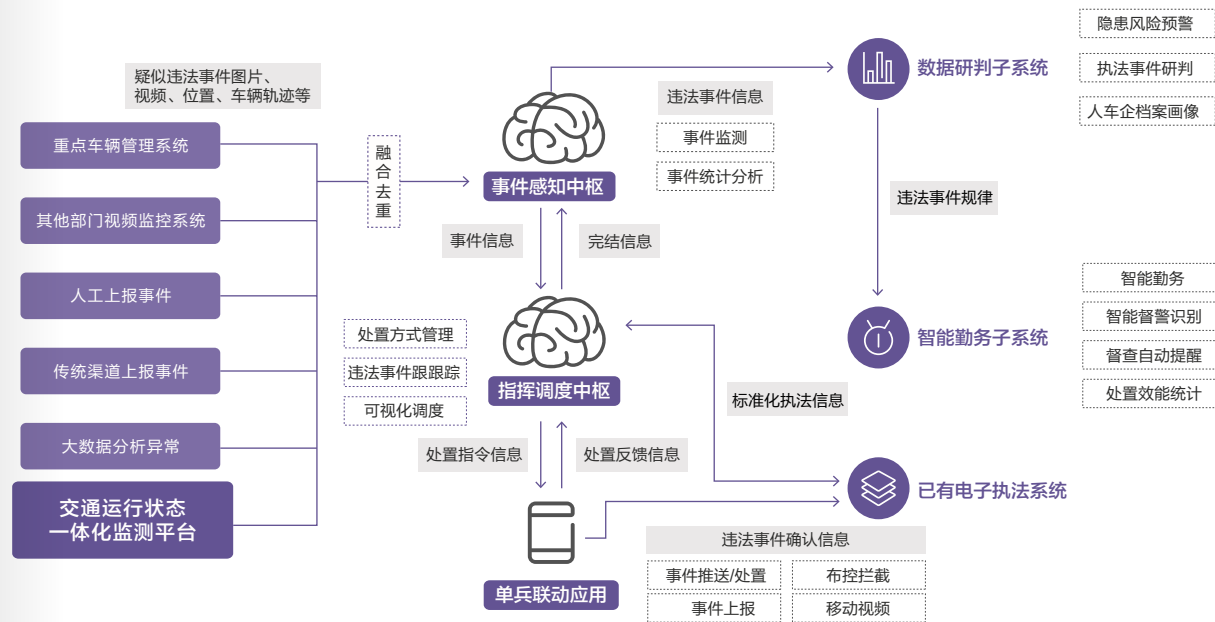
疑似违法事件图片、视频、位置、车辆轨迹等

重点车辆管理系统

其他部门视频监控系统

人工上报事件

传统渠道上报事件

大数据分析异常

交通运行状态一体化监测平台

融合去重

事件感知中枢

违法事件信息

事件监测

事件统计分析

数据研判子系统

隐患风险预警

执法事件研判

人车企档案画像

违法事件规律

事件信息

完结信息

处置方式管理

违法事件跟踪

可视化调度

指挥调度中枢

标准化执法信息

智能勤务子系统

智能勤务

智能督警识别

督查自动提醒

处置效能统计

处置指令信息

处置反馈信息

已有电子执法系统

单兵联动应用

违法事件确认信息

事件推送/处置

布控拦截

事件上报

移动视频